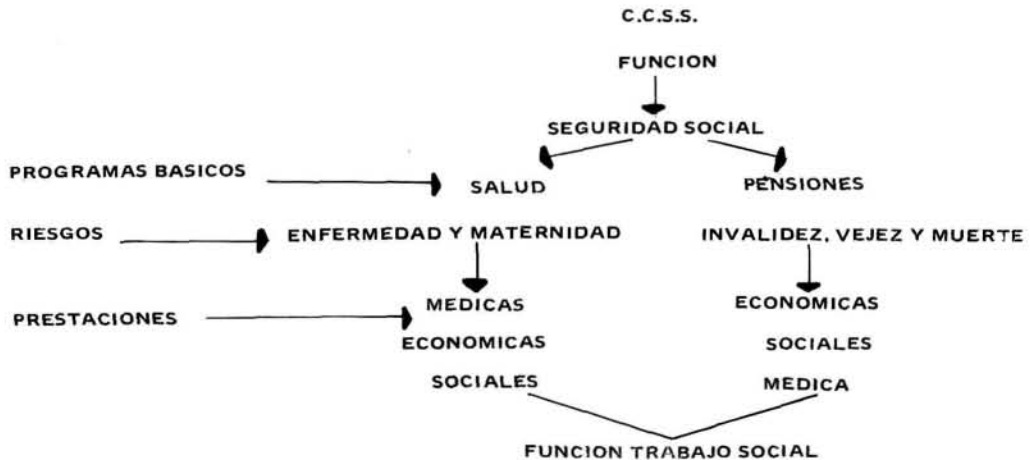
C.C.S.S.

FUNCION

SEGURIDAD SOCIAL

PROGRAMAS BASICOS

SALUD

PENSIONES

RIESGOS

ENFERMEDAD Y MATERNIDAD

INVALIDEZ, VEJEZ Y MUERTE

PRESTACIONES

MEDICAS

ECONOMICAS

SOCIALES

ECONOMICAS

SOCIALES

MEDICA

FUNCION TRABAJO SOCIAL